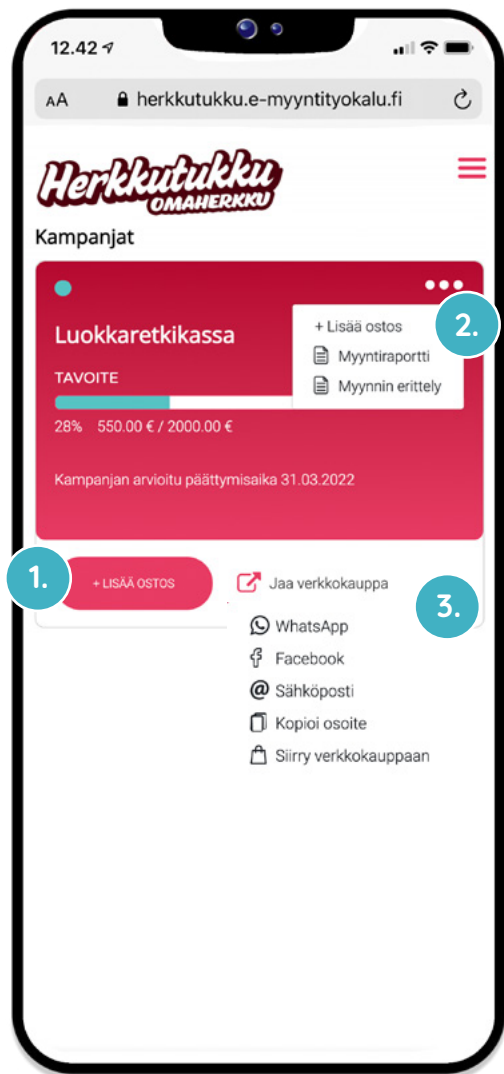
12.42

AA herkkutukku.e-myyntityokalu.fi

Herkkutukku OMAHERKKU

Kampanjat

Luokkaretkikassa

+ Lisää ostos
Myyntiraportti
Myynnin erittely

2.

TAVOITE

28% 550.00 € / 2000.00 €

Kampanjan arvioitu päättymisaika 31.03.2022

1.

+ LISÄÄ OSTOS

Jaa verkkokauppa

3.

WhatsApp
Facebook
Sähköposti
Kopioi osoite
Siirry verkkokauppaan